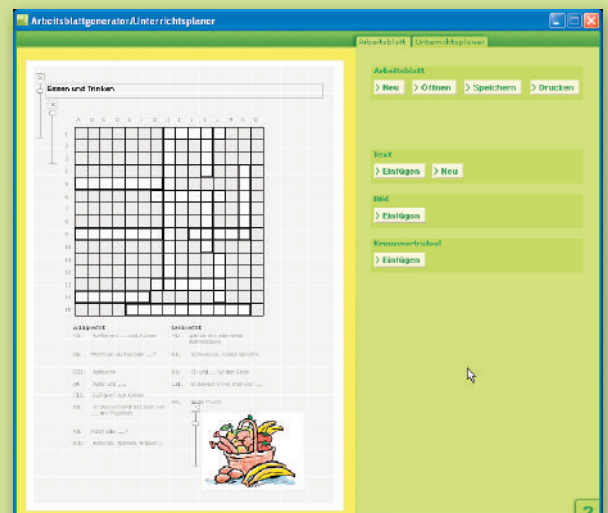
Arbeitsblattgenerator/Unterrichtsplaner

Arbeitsblatt | Unterrichtsplaner

Essen und Trinken

A B C D E F G H I J K L M N O

1
2
3
4
5
6
7
8
9
10
11
12
13
14
15

waagerecht
senkrecht

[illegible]

Arbeitsblatt

> Neu
> Öffnen
> Speichern
> Drucken

Text

> Einfügen
> Neu

Bild

> Einfügen

Kreuzworträtsel

> Einfügen

?